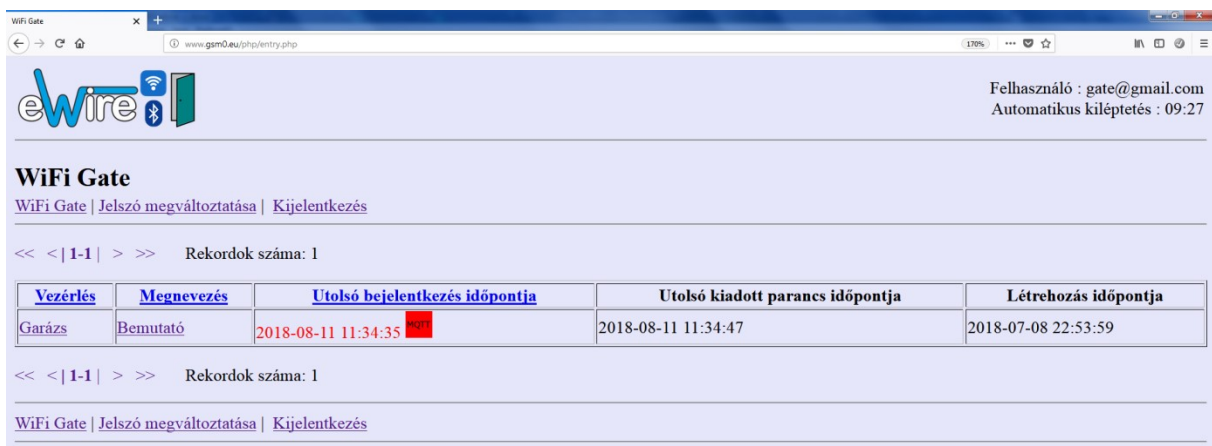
WiFi Gate × +

www.gsm0.eu/php/entry.php 170%

eWire

Felhasználó : gate@gmail.com
Automatikus kiléptetés : 09:27

WiFi Gate

WiFi Gate | Jelszó megváltoztatása | Kijelentkezés

<< < | 1-1 | > >> Rekordok száma: 1

| Vezérlés | Megnevezés | Utolsó bejelentkezés időpontja | Utolsó kiadott parancs időpontja | Létrehozás időpontja |
|---|---|---|---|---|
| Garázs | Bemutató | 2018-08-11 11:34:35 MQTT | 2018-08-11 11:34:47 | 2018-07-08 22:53:59 |

<< < | 1-1 | > >> Rekordok száma: 1

WiFi Gate | Jelszó megváltoztatása | Kijelentkezés